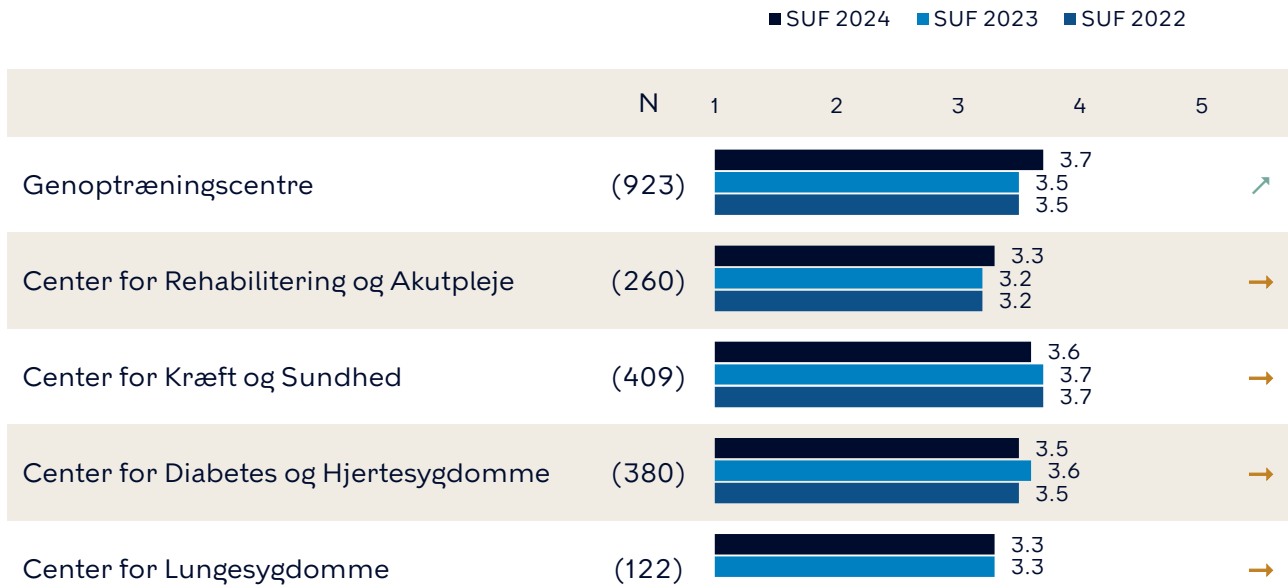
SUF 2024 SUF 2023 SUF 2022

| | N | 1 2 3 4 5 | |
|---|---|---|---|
| Genoptræningscentre | (923) | 3.7 3.5 3.5 | ↗ |
| Center for Rehabilitering og Akutpleje | (260) | 3.3 3.2 3.2 | → |
| Center for Kræft og Sundhed | (409) | 3.6 3.7 3.7 | → |
| Center for Diabetes og Hjertesygdomme | (380) | 3.5 3.6 3.5 | → |
| Center for Lungesygdomme | (122) | 3.3 3.3 | → |